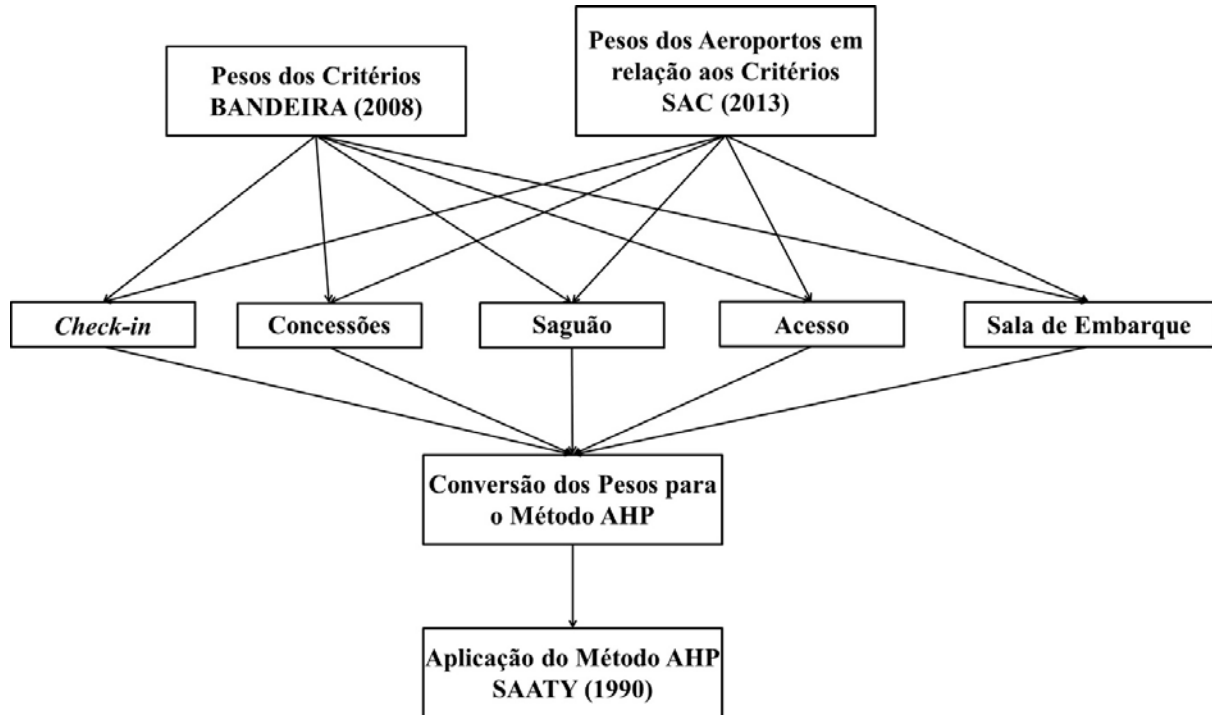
Pesos dos Critérios
BANDEIRA (2008)

Pesos dos Aeroportos em relação aos Critérios
SAC (2013)

Check-in

Concessões

Saguão

Acesso

Sala de Embarque

Conversão dos Pesos para o Método AHP

Aplicação do Método AHP
SAATY (1990)